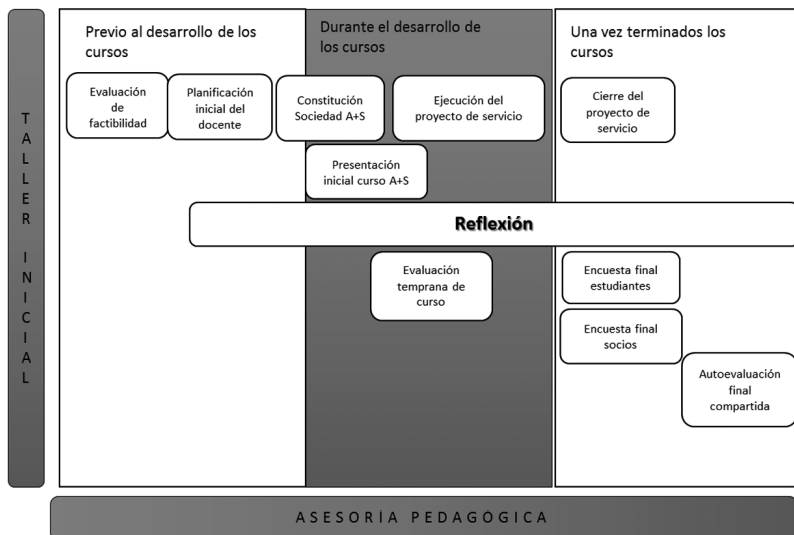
TALLER INICIAL

Previo al desarrollo de los cursos

Evaluación de factibilidad

Planificación inicial del docente

Durante el desarrollo de los cursos

Constitución Sociedad A+S

Ejecución del proyecto de servicio

Presentación inicial curso A+S

Una vez terminados los cursos

Cierre del proyecto de servicio

Reflexión

Evaluación temprana de curso

Encuesta final estudiantes

Encuesta final socios

Autoevaluación final compartida

ASESORÍA PEDAGOGICA